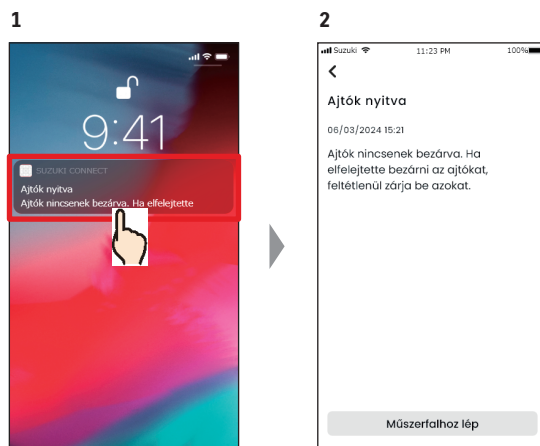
1

9:41

SUZUKI CONNECT

Ajtók nyitva

Ajtók nincsenek bezárva. Ha elfelejtette

2

Suzuki 11:23 PM 100%

<

Ajtók nyitva

06/03/2024 15:21

Ajtók nincsenek bezárva. Ha elfelejtette bezárni az ajtókat, feltétlenül zárja be azokat.

Műszerfalhoz lép